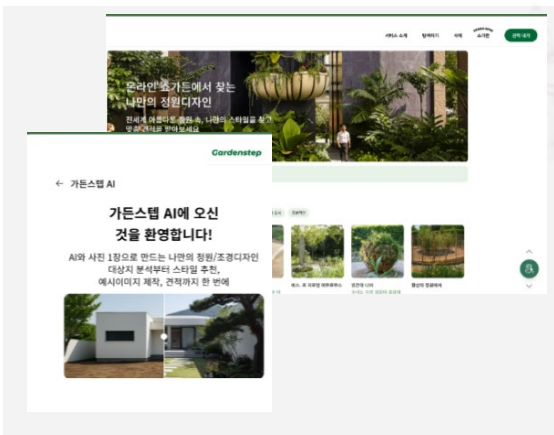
서비스 소개
탐색하기
사례
소가든
견적 내기

온라인 소가든에서 찾는
나만의 정원디자인

전세계 아름다운 정원 속, 나만의 스타일을 찾고
맞춤견적을 받아보세요

Gardenstep

← 가든스텝 AI

가든스텝 AI에 오신
것을 환영합니다!

AI와 사진 1장으로 만드는 나만의 정원/조경디자인
대상지 분석부터 스타일 추천,
예시이미지 제작, 견적까지 한 번에

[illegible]
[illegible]
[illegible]
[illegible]
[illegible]
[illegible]